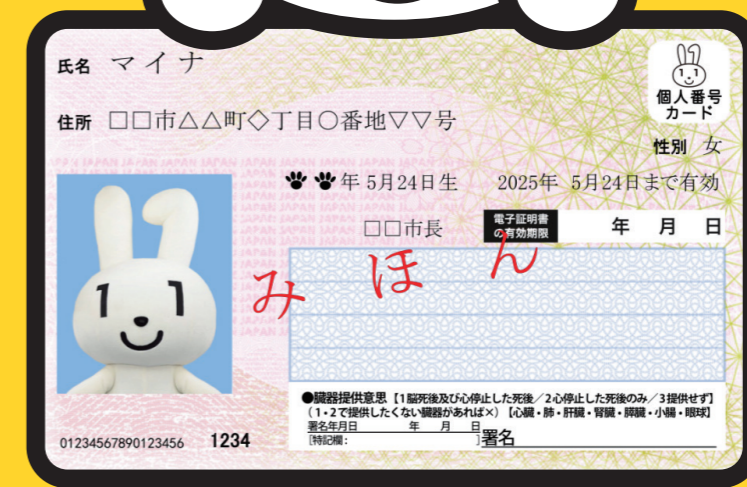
氏名 マイナ

住所 □□市△△町◇丁目○番地▽▽号

個人番号カード

性別 女

🐾🐾年 5月24日生　2025年 5月24日まで有効

□□市長

電子証明書の有効期限　年　月　日

みほん

●臓器提供意思【1脳死後及び心停止した死後／2心停止した死後のみ／3提供せず】（1・2で提供したくない臓器があれば×）【心臓・肺・肝臓・腎臓・膵臓・小腸・眼球】
署名年月日　年　月　日
[特記欄：]署名

01234567890123456　1234